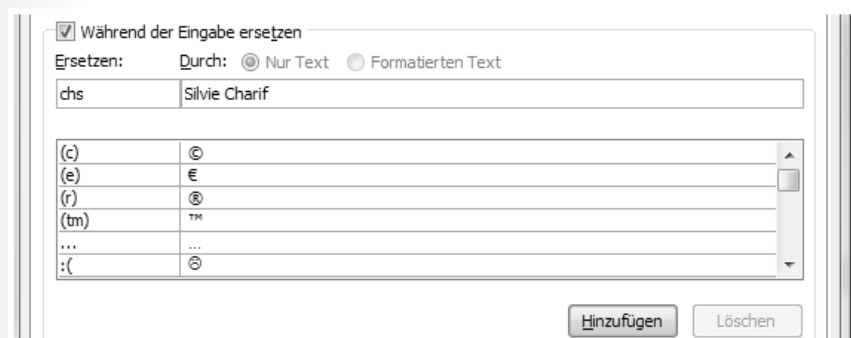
Während der Eingabe ersetzen

Ersetzen: Durch: Nur Text Formatierten Text

| chs | Silvie Charif |
|---|---|

| (c) | © |
|---|---|
| (e) | € |
| (r) | ® |
| (tm) | ™ |
| ... | … |
| :( | ☹ |

Hinzufügen Löschen